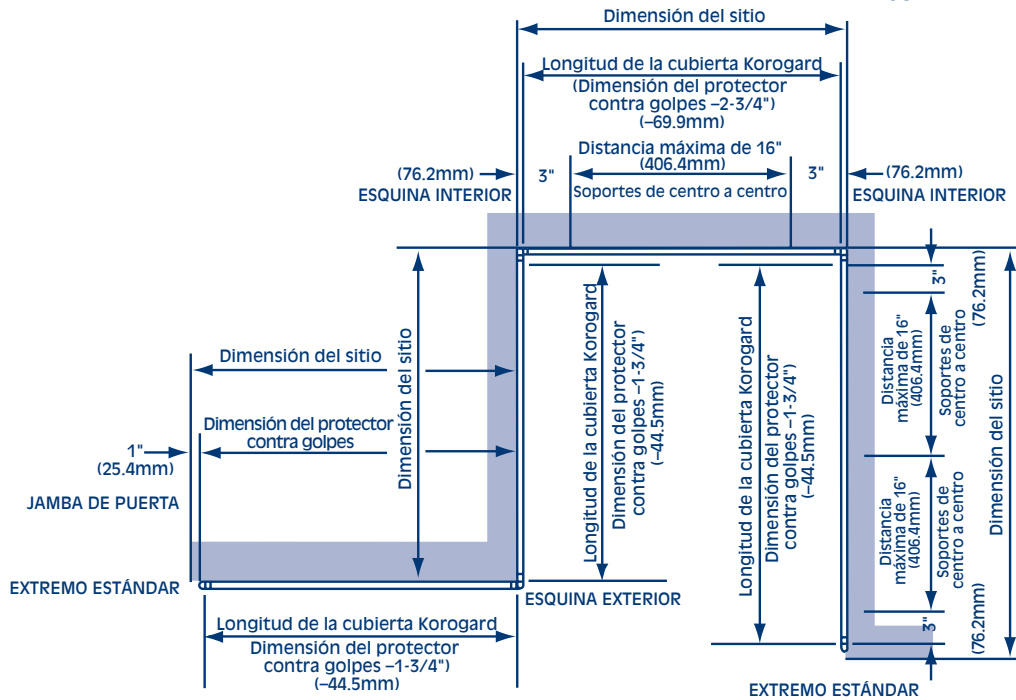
Dimensión del sitio

Longitud de la cubierta Korogard
(Dimensión del protector contra golpes –2-3/4")
(–69.9mm)

Distancia máxima de 16"
(406.4mm)
Soportes de centro a centro

(76.2mm)
3"
ESQUINA INTERIOR

3"
(76.2mm)
ESQUINA INTERIOR

Dimensión del sitio

Dimensión del sitio

Dimensión del protector contra golpes

1"
(25.4mm)

JAMBA DE PUERTA

EXTREMO ESTÁNDAR

Longitud de la cubierta Korogard
Dimensión del protector contra golpes –1-3/4")
(–44.5mm)

Longitud de la cubierta Korogard
Dimensión del protector contra golpes –1-3/4")
(–44.5mm)

ESQUINA EXTERIOR

Longitud de la cubierta Korogard
Dimensión del protector contra golpes –1-3/4")
(–44.5mm)

3"
(76.2mm)

Distancia máxima de 16"
(406.4mm)
Soportes de centro a centro

Distancia máxima de 16"
(406.4mm)
Soportes de centro a centro

Dimensión del sitio

3"
(76.2mm)

EXTREMO ESTÁNDAR